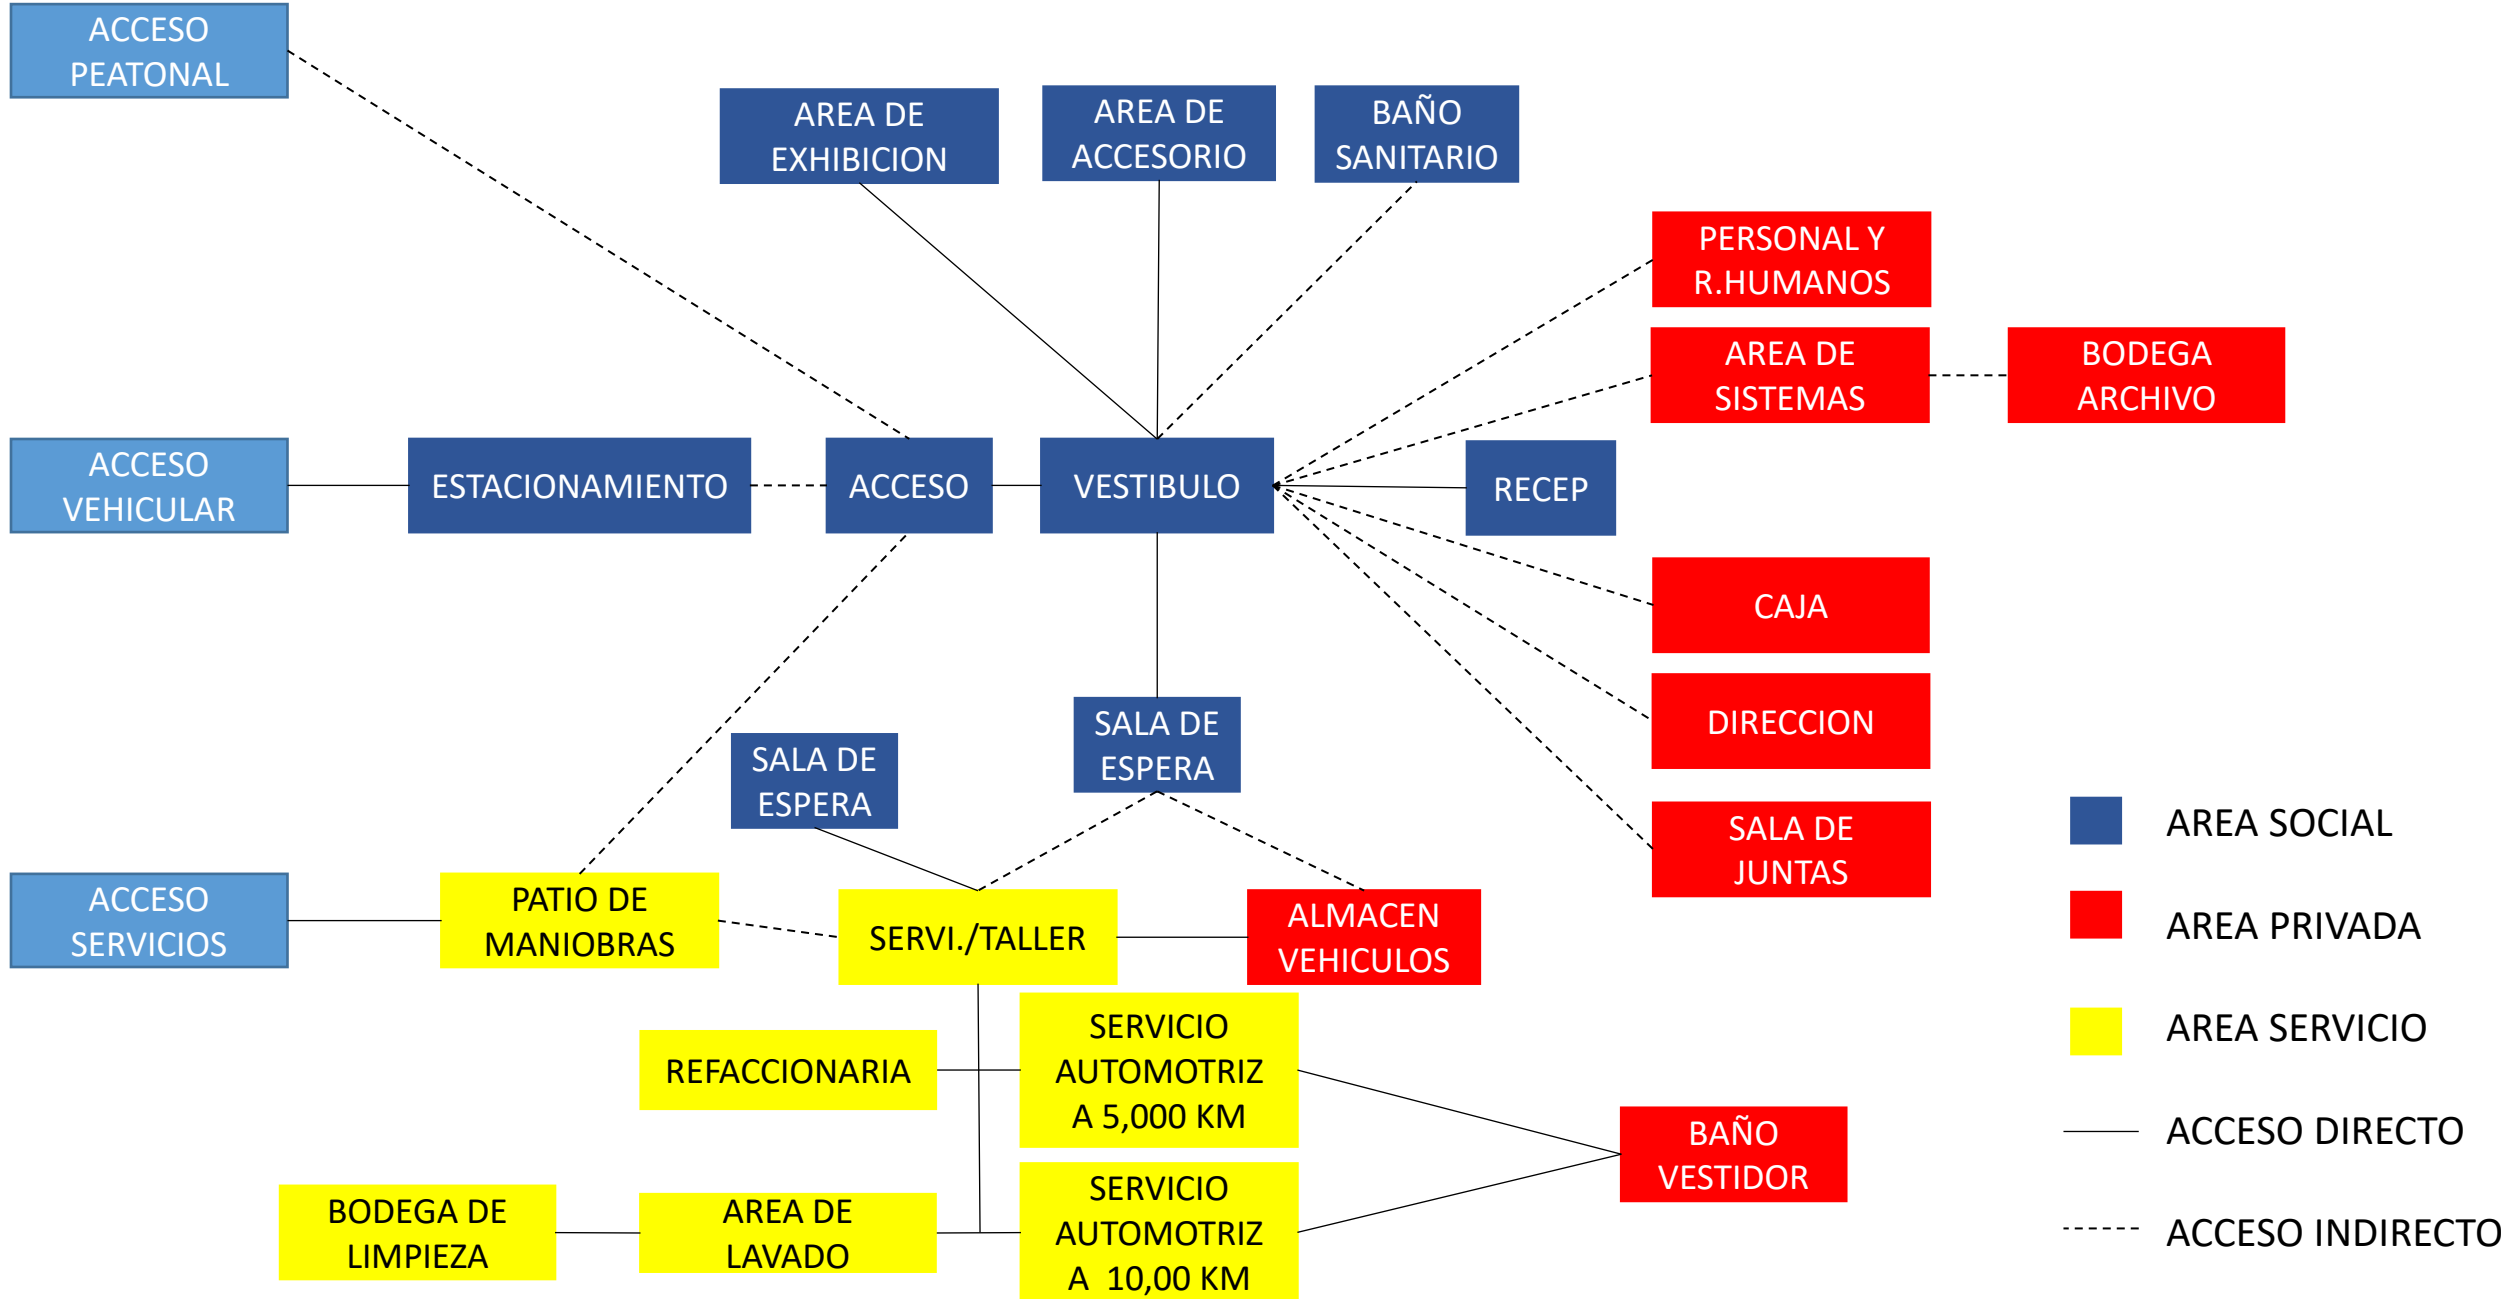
ACCESO PEATONAL

AREA DE EXHIBICION

AREA DE ACCESORIO

BAÑO SANITARIO

PERSONAL Y R.HUMANOS

AREA DE SISTEMAS

BODEGA ARCHIVO

ACCESO VEHICULAR

ESTACIONAMIENTO

ACCESO

VESTIBULO

RECEP

CAJA

DIRECCION

SALA DE JUNTAS

SALA DE ESPERA

SALA DE ESPERA

ACCESO SERVICIOS

PATIO DE MANIOBRAS

SERVI./TALLER

ALMACEN VEHICULOS

REFACCIONARIA

SERVICIO AUTOMOTRIZ A 5,000 KM

BAÑO VESTIDOR

BODEGA DE LIMPIEZA

AREA DE LAVADO

SERVICIO AUTOMOTRIZ A 10,00 KM

AREA SOCIAL

AREA PRIVADA

AREA SERVICIO

ACCESO DIRECTO

ACCESO INDIRECTO